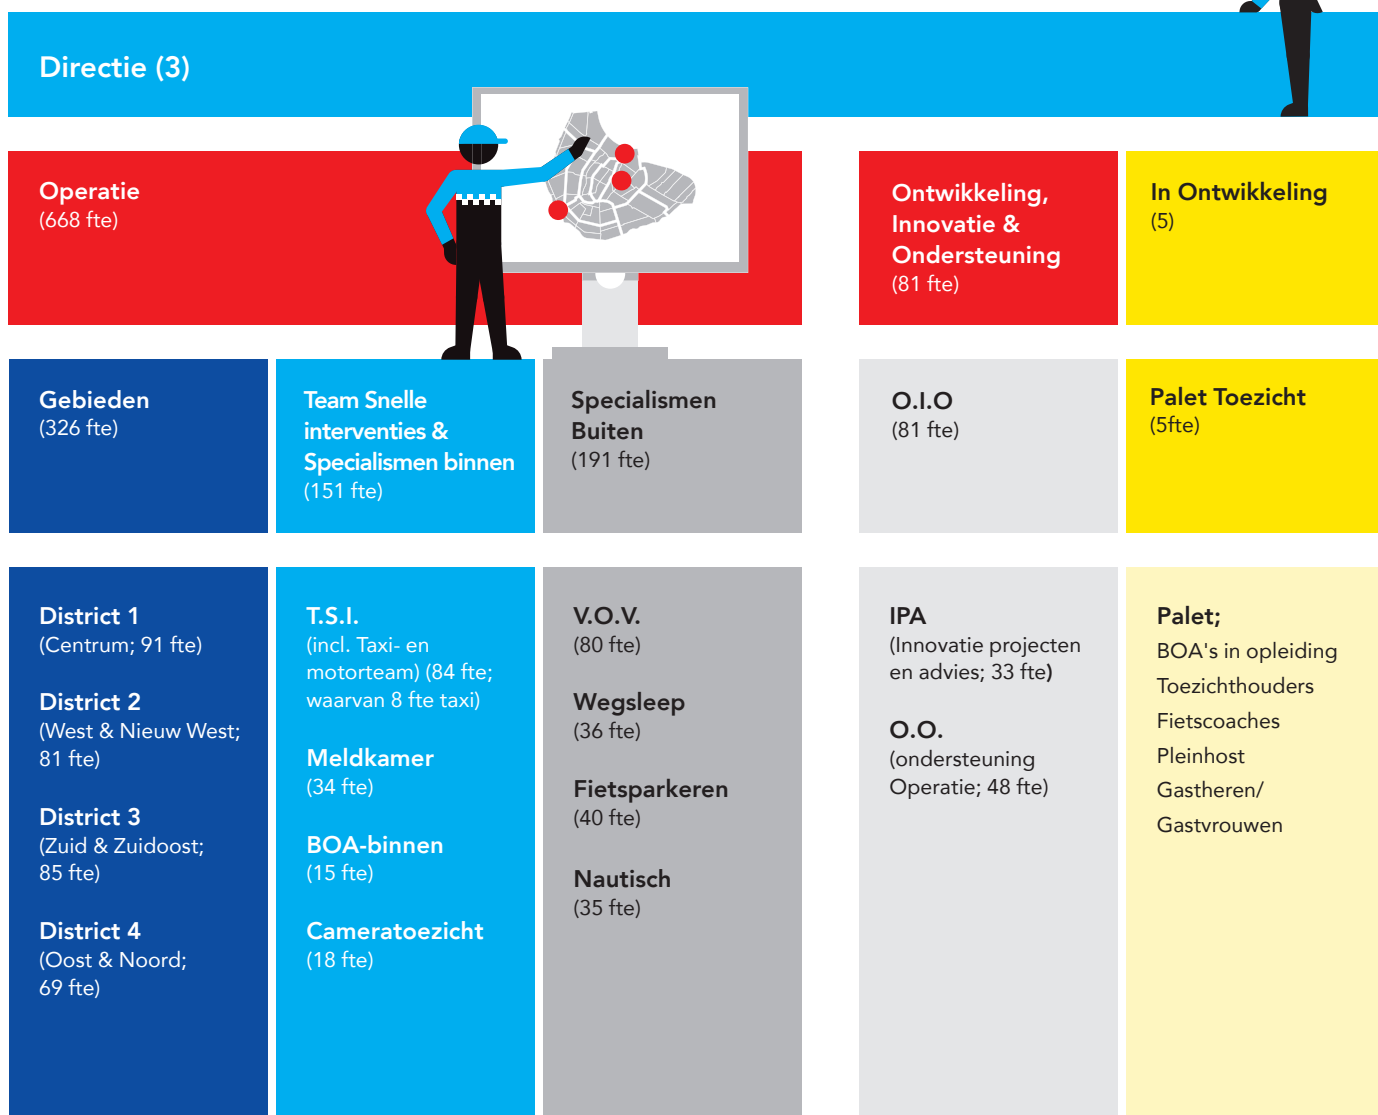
Directie (3)

Operatie
(668 fte)

Ontwikkeling, Innovatie & Ondersteuning
(81 fte)

In Ontwikkeling
(5)

Gebieden
(326 fte)

Team Snelle interventies & Specialismen binnen
(151 fte)

Specialismen Buiten
(191 fte)

O.I.O
(81 fte)

Palet Toezicht
(5fte)

District 1
(Centrum; 91 fte)

District 2
(West & Nieuw West; 81 fte)

District 3
(Zuid & Zuidoost; 85 fte)

District 4
(Oost & Noord; 69 fte)

T.S.I.
(incl. Taxi- en motorteam) (84 fte; waarvan 8 fte taxi)

Meldkamer
(34 fte)

BOA-binnen
(15 fte)

Cameratoezicht
(18 fte)

V.O.V.
(80 fte)

Wegsleep
(36 fte)

Fietsparkeren
(40 fte)

Nautisch
(35 fte)

IPA
(Innovatie projecten en advies; 33 fte)

O.O.
(ondersteuning Operatie; 48 fte)

Palet;
BOA's in opleiding
Toezichthouders
Fietscoaches
Pleinhost
Gastheren/
Gastvrouwen